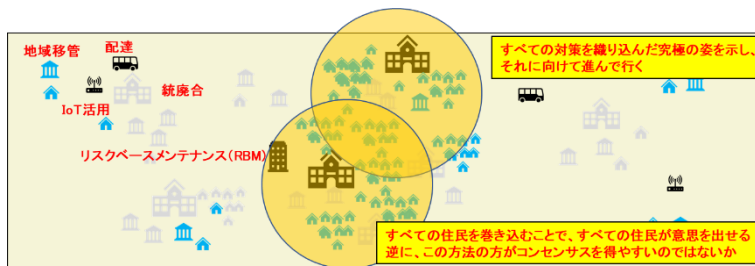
地域移管
配達
統廃合
IoT活用
リスクベースメンテナンス（RBM）
すべての対策を織り込んだ究極の姿を示し、それに向けて進んで行く
すべての住民を巻き込むことで、すべての住民が意思を出せる
逆に、この方法の方がコンセンサスを得やすいのではないか